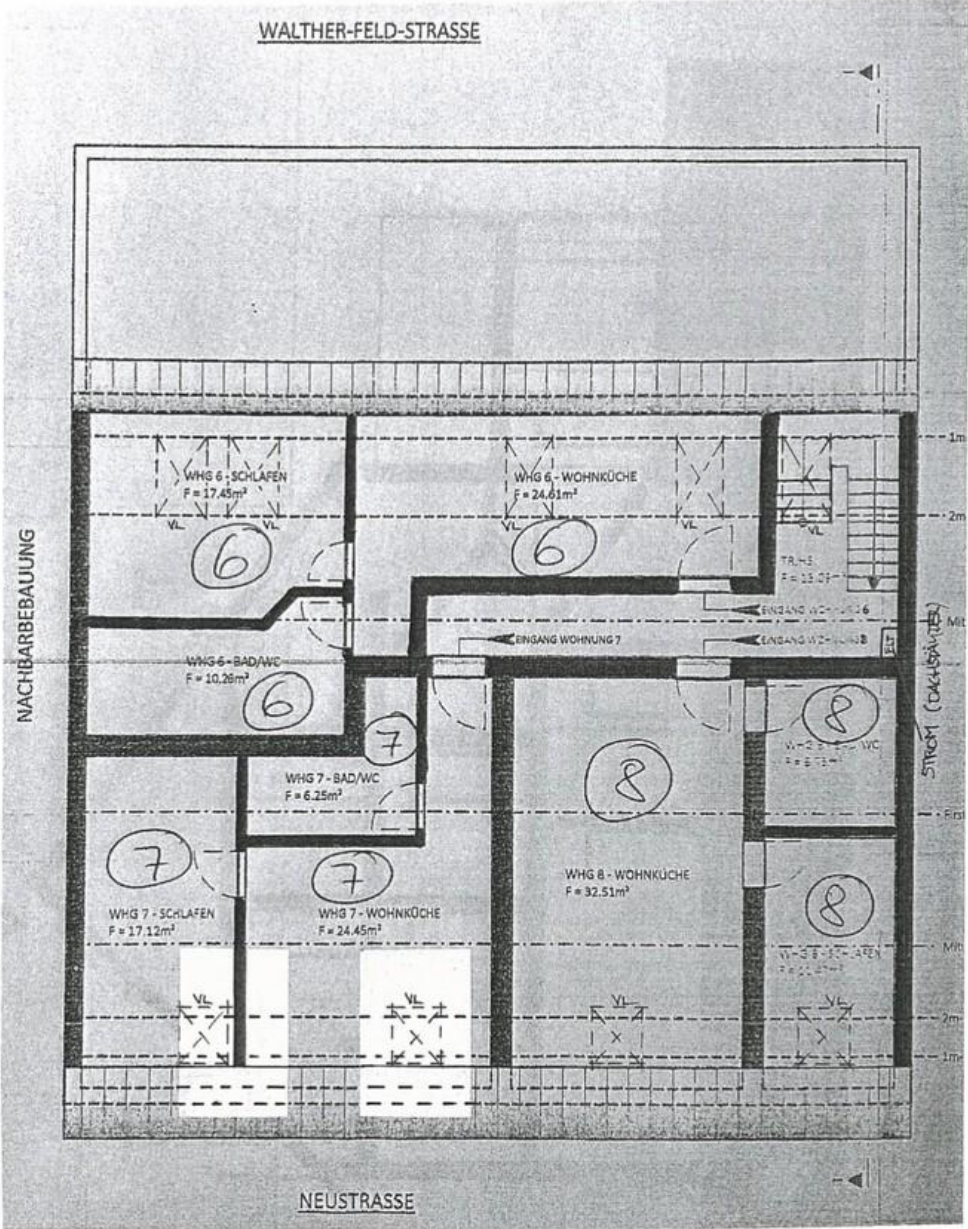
WALTHER-FELD-STRASSE

NACHBARBEBAUUNG

WHG 6 - SCHLAFEN
F = 17.45m²

VL VL

6

WHG 6 - WOHNKÜCHE
F = 24.61m²

VL VL

6

VL

TR.HS
F = 13.0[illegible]

EINGANG WOHNUNG 6

EINGANG WOHNUNG 7

EINGANG WOHNUNG 8

STROM (DACHSÄNDER)

WHG 6 - BAD/WC
F = 10.26m²

6

7

WHG 7 - BAD/WC
F = 6.25m²

8

WHG 8 - BAD/WC
F = 6.73m²

8

WHG 8 - WOHNKÜCHE
F = 32.51m²

7

WHG 7 - SCHLAFEN
F = 17.12m²

7

WHG 7 - WOHNKÜCHE
F = 24.45m²

8

WHG 8 - SCHLAFEN
F = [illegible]

VL VL VL VL

1m
2m
Mit
First
Mit
2m
1m

NEUSTRASSE